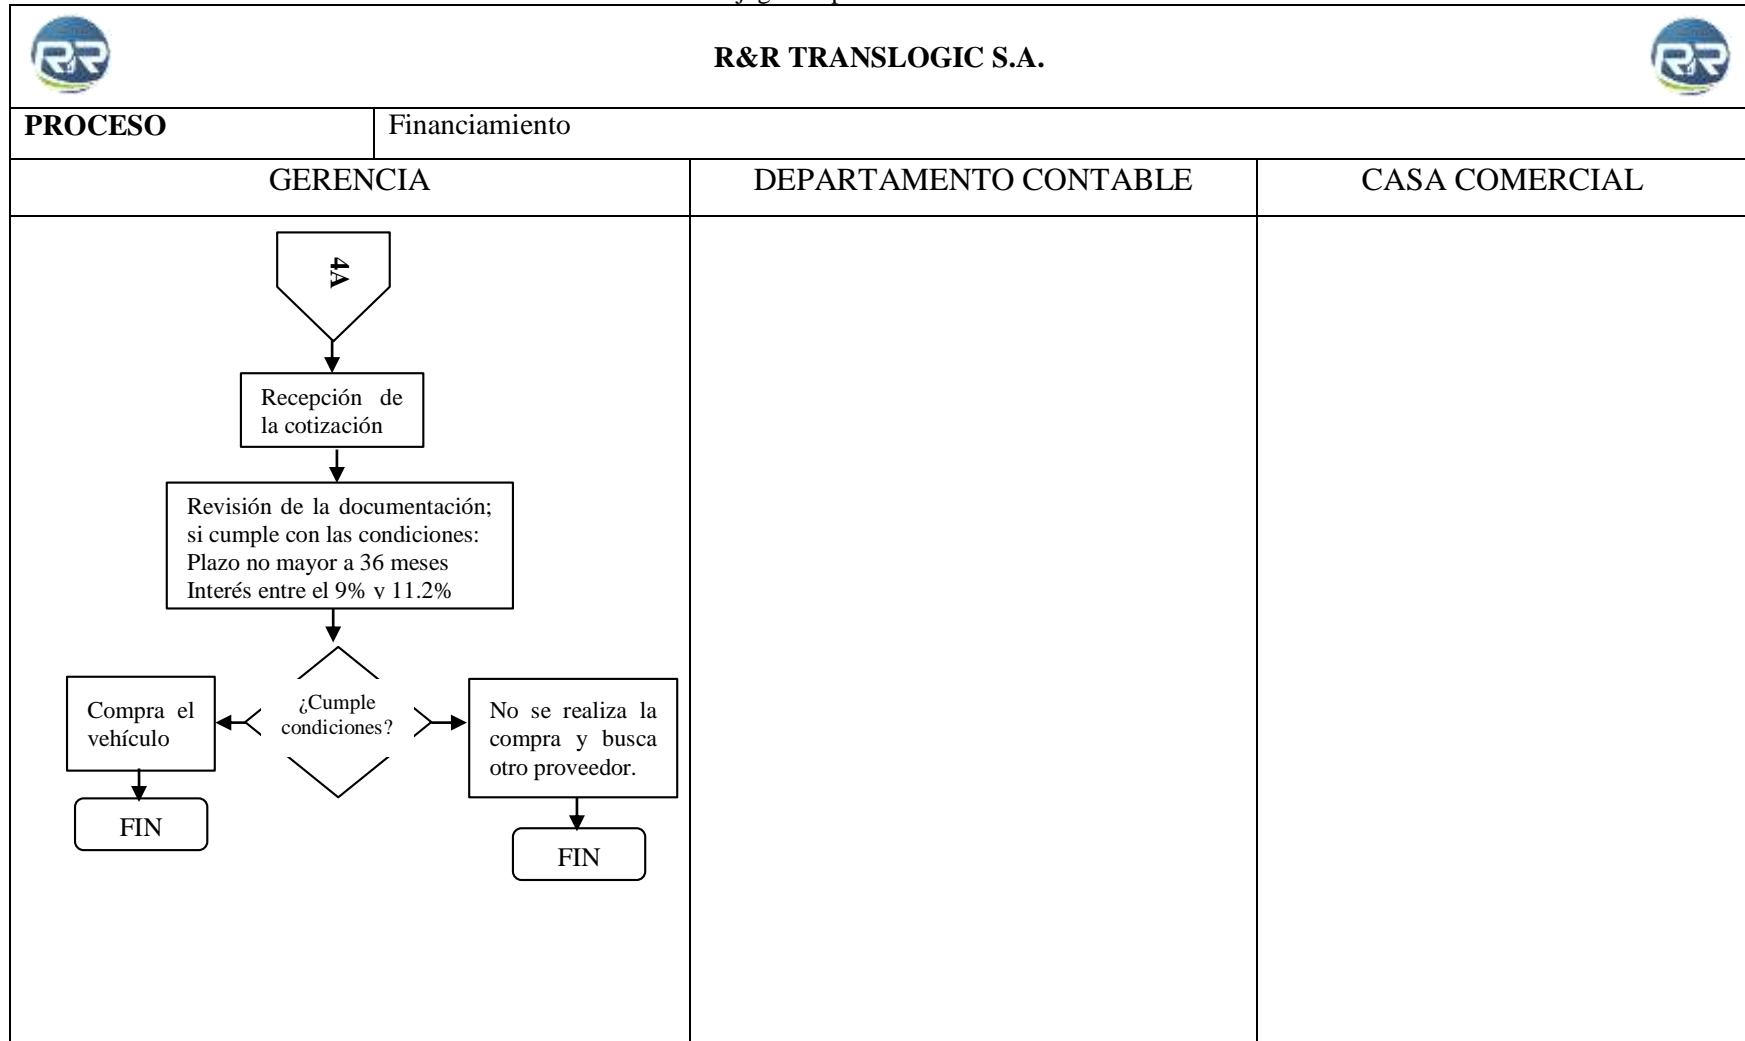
R&R TRANSLOGIC S.A.

| PROCESO | Financiamiento |
|---|---|

| GERENCIA | DEPARTAMENTO CONTABLE | CASA COMERCIAL |
|---|---|---|

4A

Recepción de la cotización

Revisión de la documentación; si cumple con las condiciones: Plazo no mayor a 36 meses Interés entre el 9% y 11.2%

¿Cumple condiciones?

Compra el vehículo

FIN

No se realiza la compra y busca otro proveedor.

FIN